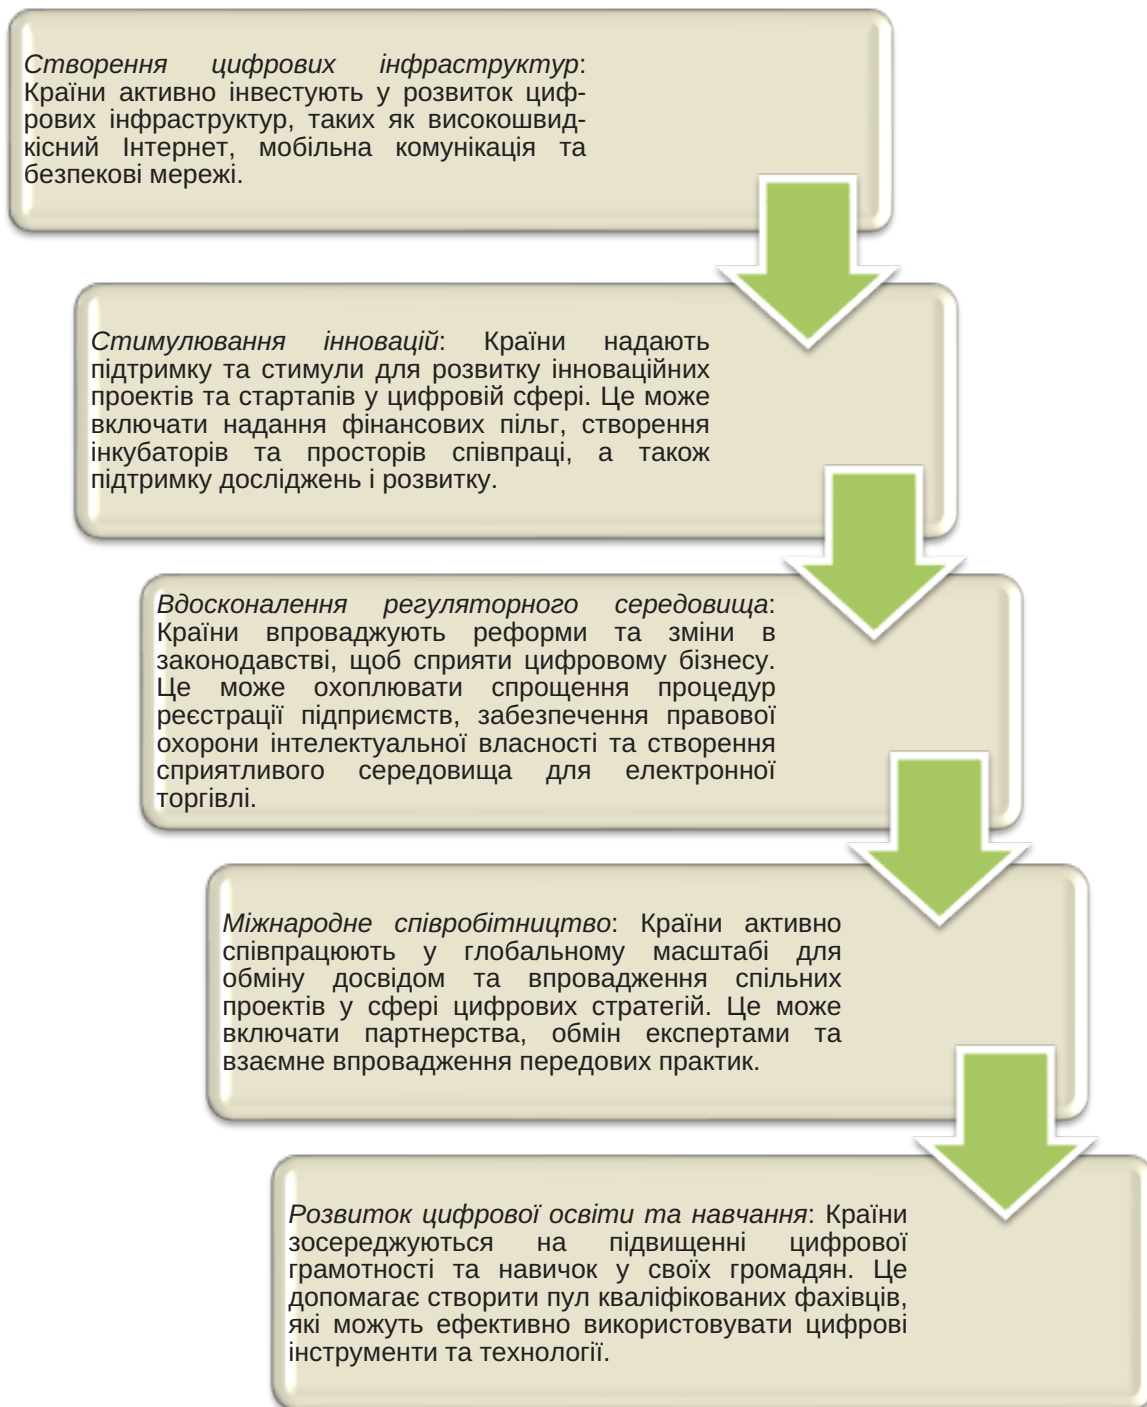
Створення цифрових інфраструктур: Країни активно інвестують у розвиток цифрових інфраструктур, таких як високошвидкісний Інтернет, мобільна комунікація та безпекові мережі.

Стимулювання інновацій: Країни надають підтримку та стимули для розвитку інноваційних проектів та стартапів у цифровій сфері. Це може включати надання фінансових пільг, створення інкубаторів та просторів співпраці, а також підтримку досліджень і розвитку.

Вдосконалення регуляторного середовища: Країни впроваджують реформи та зміни в законодавстві, щоб сприяти цифровому бізнесу. Це може охоплювати спрощення процедур реєстрації підприємств, забезпечення правової охорони інтелектуальної власності та створення сприятливого середовища для електронної торгівлі.

Міжнародне співробітництво: Країни активно співпрацюють у глобальному масштабі для обміну досвідом та впровадження спільних проектів у сфері цифрових стратегій. Це може включати партнерства, обмін експертами та взаємне впровадження передових практик.

Розвиток цифрової освіти та навчання: Країни зосереджуються на підвищенні цифрової грамотності та навичок у своїх громадян. Це допомагає створити пул кваліфікованих фахівців, які можуть ефективно використовувати цифрові інструменти та технології.